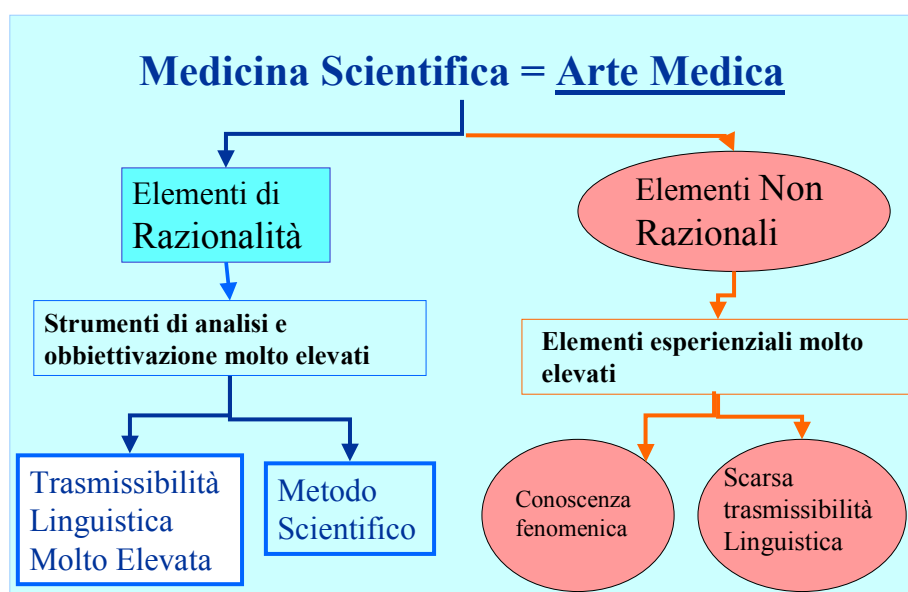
Medicina Scientifica = Arte Medica

Elementi di Razionalità

Elementi Non Razionali

Strumenti di analisi e obbiettivazione molto elevati

Elementi esperienziali molto elevati

Trasmissibilità Linguistica Molto Elevata

Metodo Scientifico

Conoscenza fenomenica

Scarsa trasmissibilità Linguistica